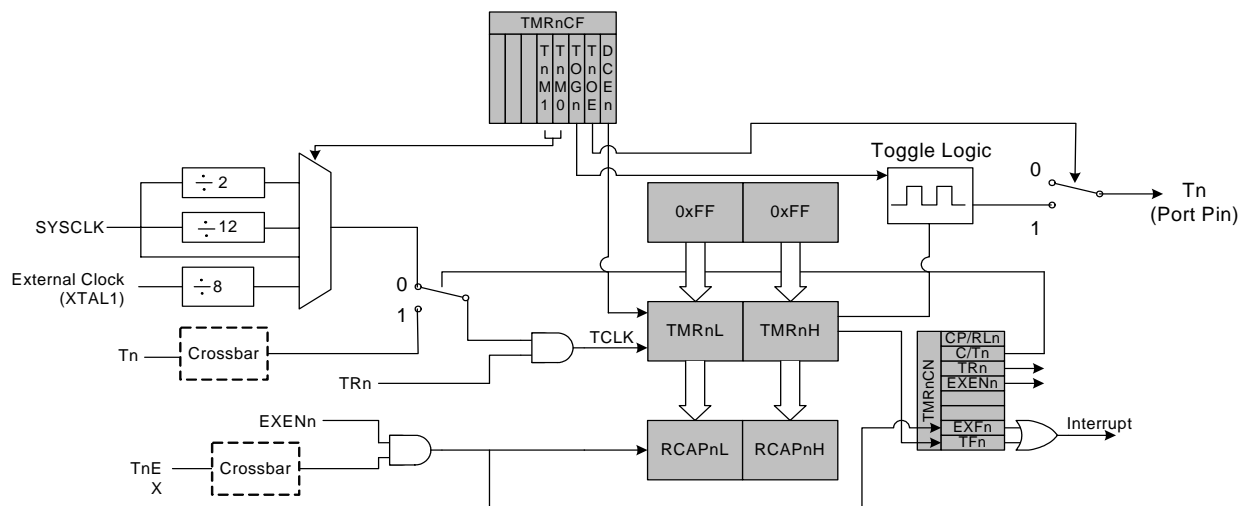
TMRnCF

TnM1
TnM0
TOGn
TnOE
DCEn

Toggle Logic

÷2
SYSCLK
÷12
External Clock (XTAL1)
÷8

0
1

0xFF
0xFF

0
1

Tn (Port Pin)

Tn
Crossbar
TRn
TCLK
TMRnL
TMRnH

TMRnCN
CP/RLn
C/Tn
TRn
EXENn
EXFn
TFn

Interrupt

EXENn
TnEX
Crossbar
RCAPnL
RCAPnH